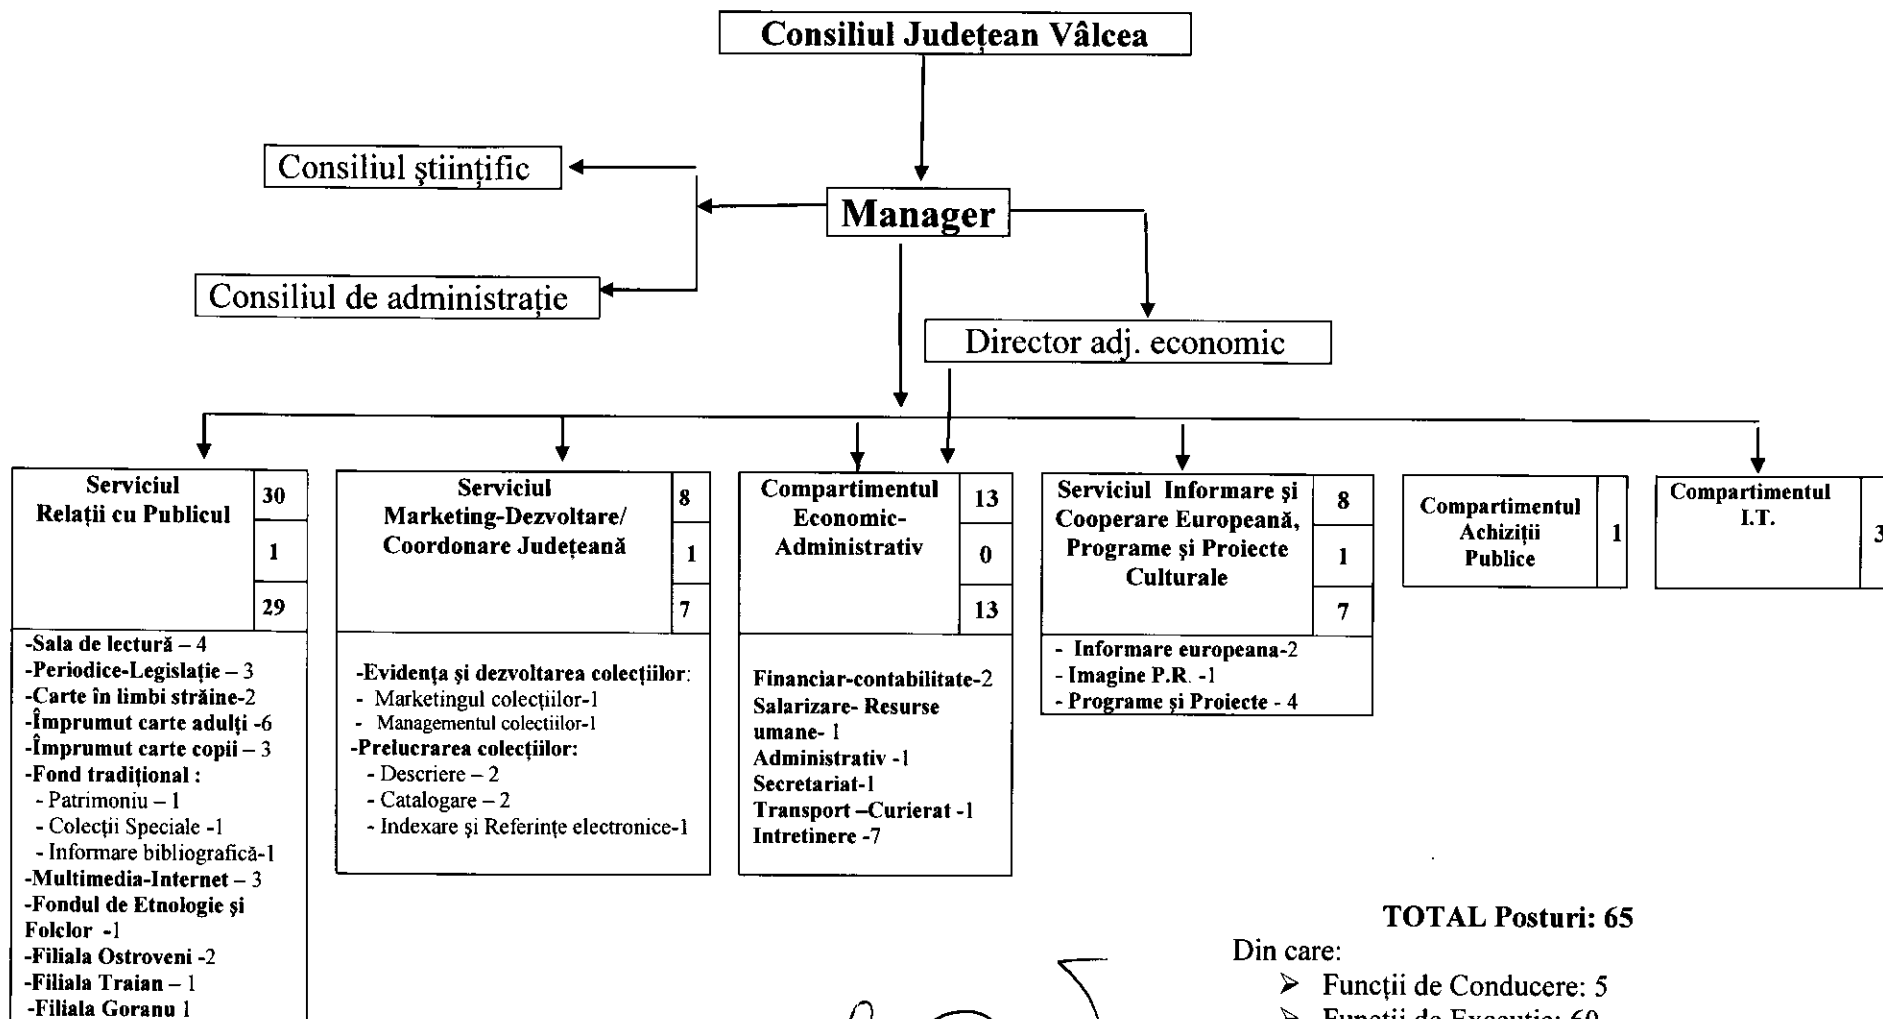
Consiliul Județean Vâlcea

Consiliul științific

Manager

Consiliul de administrație

Director adj. economic

Serviciul Relații cu Publicul | 30 | 1 | 29

-Sala de lectură – 4
-Periodice-Legislație – 3
-Carte în limbi străine-2
-Împrumut carte adulți -6
-Împrumut carte copii – 3
-Fond tradițional :
- Patrimoniu – 1
- Colecții Speciale -1
- Informare bibliografică-1
-Multimedia-Internet – 3
-Fondul de Etnologie și Folclor -1
-Filiala Ostroveni -2
-Filiala Traian – 1
-Filiala Goranu 1

Serviciul Marketing-Dezvoltare/ Coordonare Județeană | 8 | 1 | 7

-Evidența și dezvoltarea colecțiilor:
- Marketingul colecțiilor-1
- Managementul colecțiilor-1
-Prelucrarea colecțiilor:
- Descriere – 2
- Catalogare – 2
- Indexare și Referințe electronice-1

Compartimentul Economic-Administrativ | 13 | 0 | 13

Financiar-contabilitate-2
Salarizare- Resurse umane- 1
Administrativ -1
Secretariat-1
Transport –Curierat -1
Intretinere -7

Serviciul Informare și Cooperare Europeană, Programe și Proiecte Culturale | 8 | 1 | 7

- Informare europeana-2
- Imagine P.R. -1
- Programe și Proiecte - 4

Compartimentul Achiziții Publice | 1

Compartimentul I.T. | 3

TOTAL Posturi: 65
Din care:
➢ Funcții de Conducere: 5
➢ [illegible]